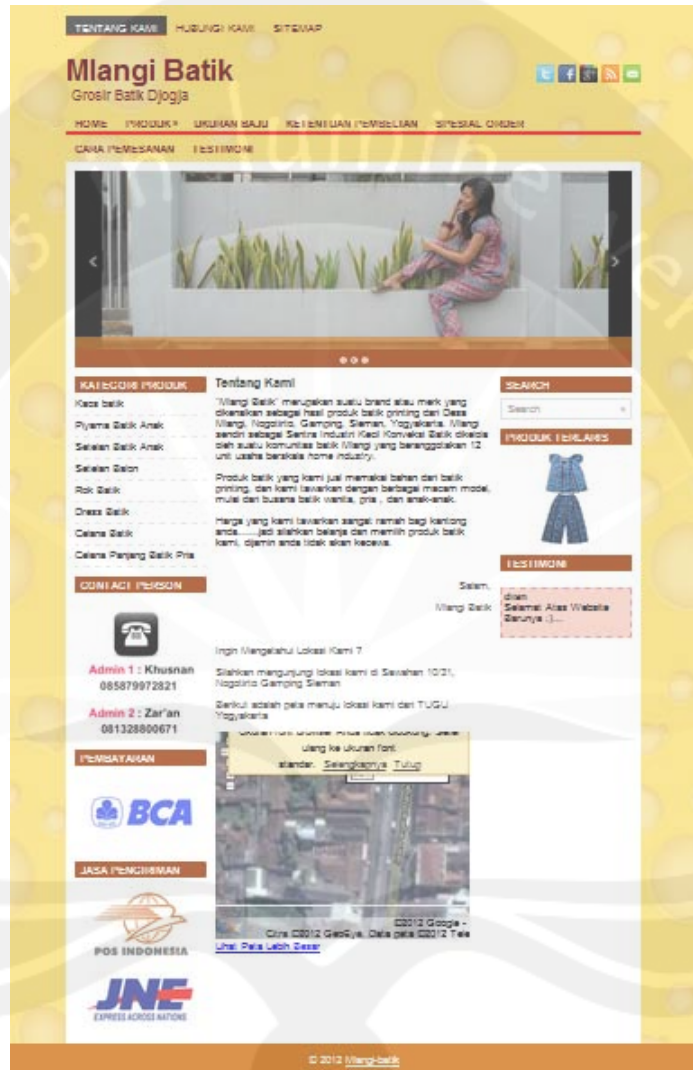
TENTANG KAMI HUBUNGI KAMI SITEMAP

Mlangi Batik
Grosir Batik Djogja

HOME PRODUK» UKURAN BAJU KETENTUAN PEMBELIAN SPESIAL ORDER
CARA PEMESANAN TESTIMONI

KATEGORI PRODUK
Kaos batik
Piyama Batik Anak
Setelan Batik Anak
Setelan Balon
Rok Batik
Dress Batik
Celana Batik
Celana Panjang Batik Pria

CONTACT PERSON
Admin 1 : Khusnan
085879972821
Admin 2 : Zar'an
081328800671

PEMBAYARAN
BCA

JASA PENGIRIMAN
POS INDONESIA
JNE
EXPRESS ACROSS NATIONS

Tentang Kami
"Mlangi Batik" merupakan suatu brand atau merk yang dikenalkan sebagai hasil produk batik printing dari Desa Mlangi, Nogotirto, Gamping, Sleman, Yogyakarta. Mlangi sendiri sebagai Sentra Industri Kecil Konveksi Batik dikelola oleh suatu komunitas batik Mlangi yang beranggotakan 12 unit usaha berskala home industry.

Produk batik yang kami jual memakai bahan dari batik printing, dan kami tawarkan dengan berbagai macam model, mulai dari busana batik wanita, pria , dan anak-anak.

Harga yang kami tawarkan sangat ramah bagi kantong anda.......jadi silahkan belanja dan memilih produk batik kami, dijamin anda tidak akan kecewa.

Salam,
Mlangi Batik

Ingin Mengetahui Lokasi Kami ?

Silahkan mengunjungi lokasi kami di Sawahan 10/21, Nogotirto Gamping Sleman

Berikut adalah peta menuju lokasi kami dari TUGU Yogyakarta

ukuran font browser Anda tidak didukung. Setel ulang ke ukuran font standar. Selengkapnya Tutup

©2012 Google - Citra ©2012 GeoEye, Data peta ©2012 Tele
Lihat Peta Lebih Besar

SEARCH
Search

PRODUK TERLARIS

TESTIMONI
dian
Selamat Atas Website Barunya :)...

© 2012 Mlangi-batik